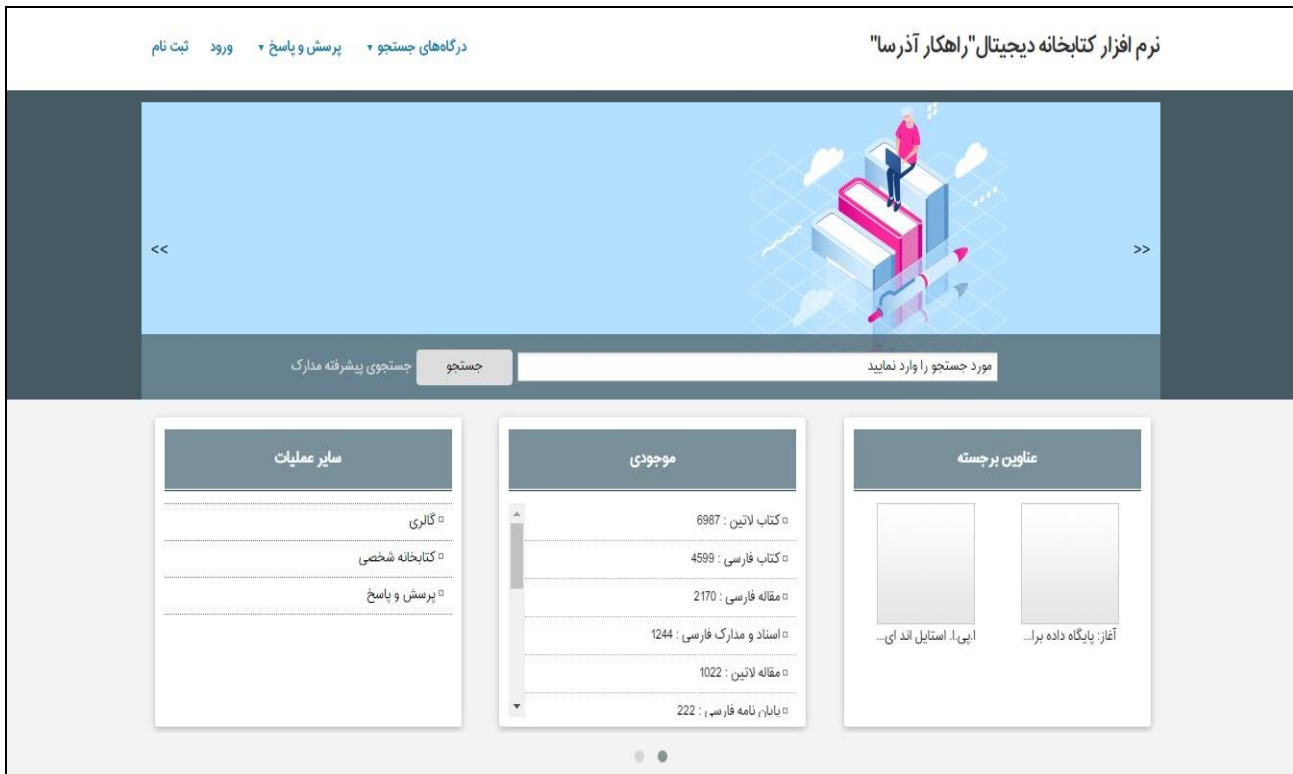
نرم افزار کتابخانه دیجیتال"راهکار آذرسا"

درگاههای جستجو ▾ پرسش و پاسخ ▾ ورود ثبت نام

<<

>>

مورد جستجو را وارد نمایید

جستجو

جستجوی پیشرفته مدارک

عناوین برجسته

آغاز: پایگاه داده برا...

ا.بی.ا. استایل اند ای...

موجودی

کتاب لاتین : 6987

کتاب فارسی : 4599

مقاله فارسی : 2170

اسناد و مدارک فارسی : 1244

مقاله لاتین : 1022

پایان نامه فارسی : 222

سایر عملیات

گالری

کتابخانه شخصی

پرسش و پاسخ